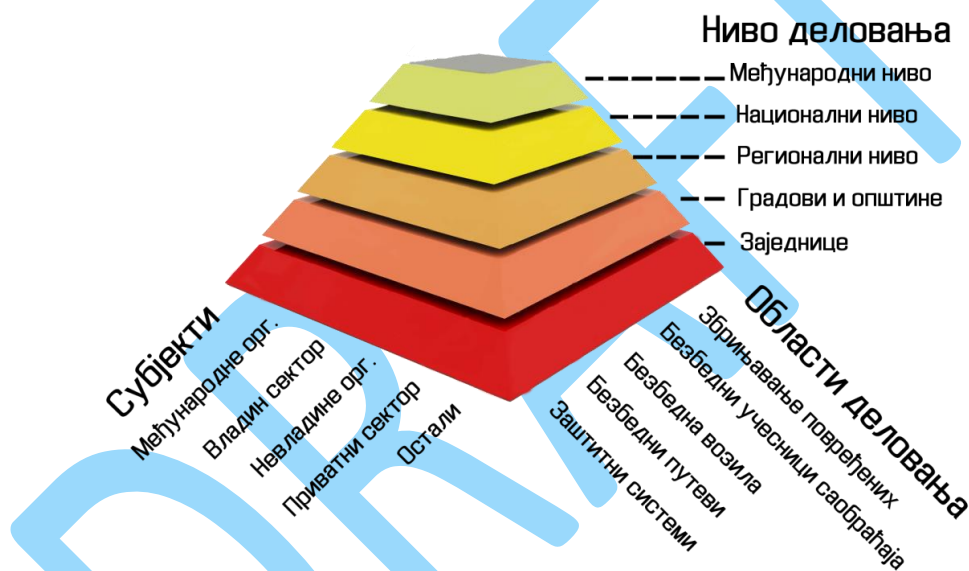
Ниво деловања
Међународни ниво
Национални ниво
Регионални ниво
Градови и општине
Заједнице

Субјекти
Међународне орг.
Владин сектор
Невладине орг.
Приватни сектор
Остали

Области деловања
Збрињавање повређених
Безбедни учесници саобраћаја
Безбедна возила
Безбедни путеви
Заштитни системи